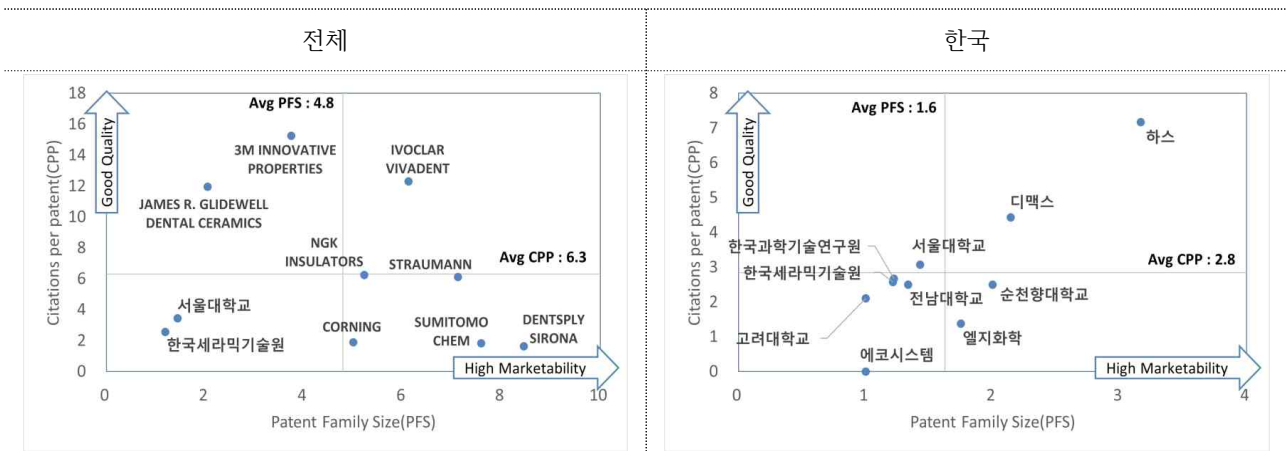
| 전체 | 한국 |
|---|---|

18
16
14
12
10
8
6
4
2
0
Citations per patent(CPP)
Good Quality
Avg PFS : 4.8
3M INNOVATIVE PROPERTIES
IVOCLAR VIVADENT
JAMES R. GLIDEWELL DENTAL CERAMICS
NGK INSULATORS
STRAUMANN
Avg CPP : 6.3
서울대학교
한국세라믹기술원
CORNING
SUMITOMO CHEM
DENTSPLY SIRONA
High Marketability
0
2
4
6
8
10
Patent Family Size(PFS)

8
7
6
5
4
3
2
1
0
Citations per patent(CPP)
Good Quality
Avg PFS : 1.6
하스
디맥스
한국과학기술연구원
서울대학교
한국세라믹기술원
Avg CPP : 2.8
순천향대학교
전남대학교
고려대학교
엘지화학
에코시스템
High Marketability
0
1
2
3
4
Patent Family Size(PFS)